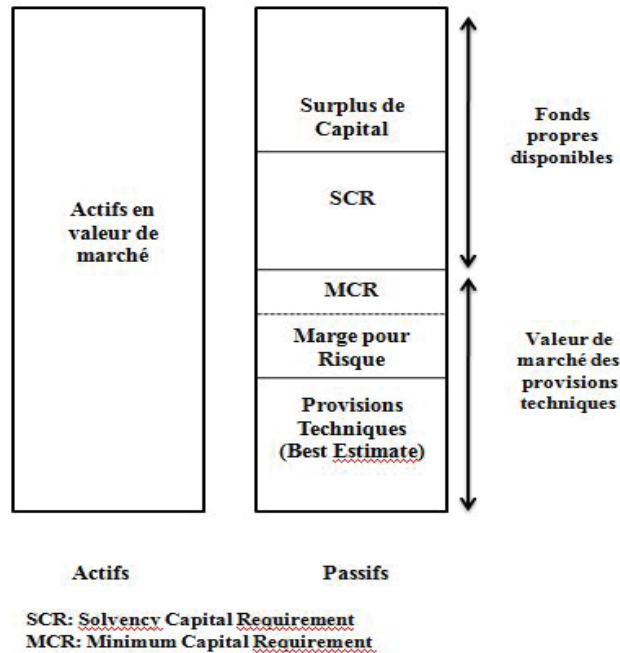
Actifs en valeur de marché

Surplus de Capital

SCR

MCR

Marge pour Risque

Provisions Techniques (Best Estimate)

Fonds propres disponibles

Valeur de marché des provisions techniques

Actifs

Passifs

SCR: Solvency Capital Requirement
MCR: Minimum Capital Requirement